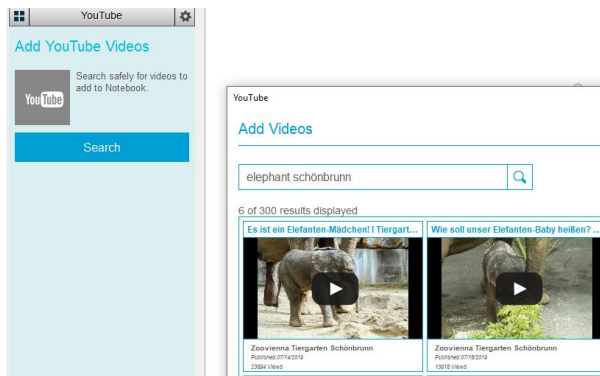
YouTube

Add YouTube Videos

YouTube

Search safely for videos to add to Notebook.

Search

YouTube

Add Videos

elephant schönbrunn

6 of 300 results displayed

Es ist ein Elefanten-Mädchen! I Tiergart...

Zoovienna Tiergarten Schönbrunn
Published 07/14/2019
23694 Views

Wie soll unser Elefanten-Baby heißen? ...

Zoovienna Tiergarten Schönbrunn
Published 07/18/2019
13018 Views